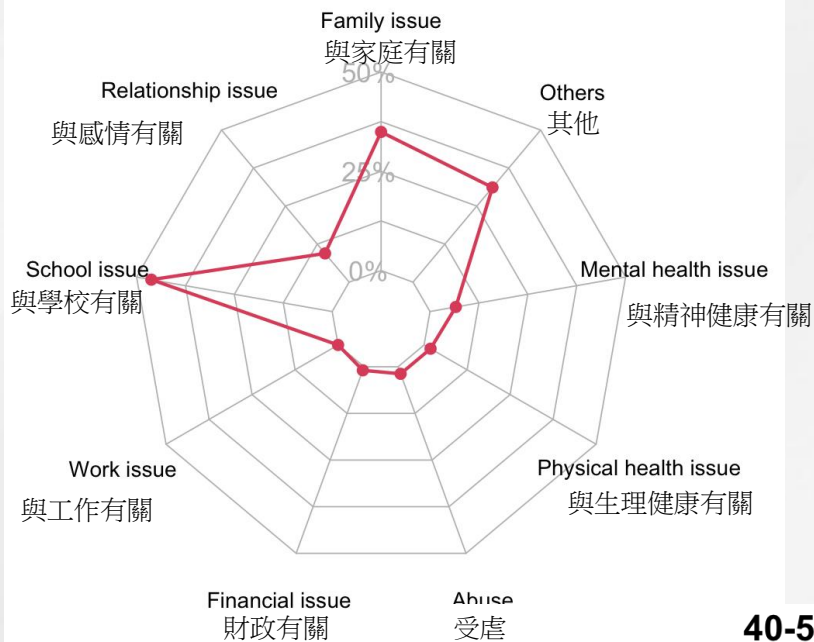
Family issue
與家庭有關
50%
Others
其他
Relationship issue
與感情有關
25%
0%
School issue
與學校有關
Mental health issue
與精神健康有關
Work issue
與工作有關
Physical health issue
與生理健康有關
Financial issue
財政有關
Abuse
受虐
40-5